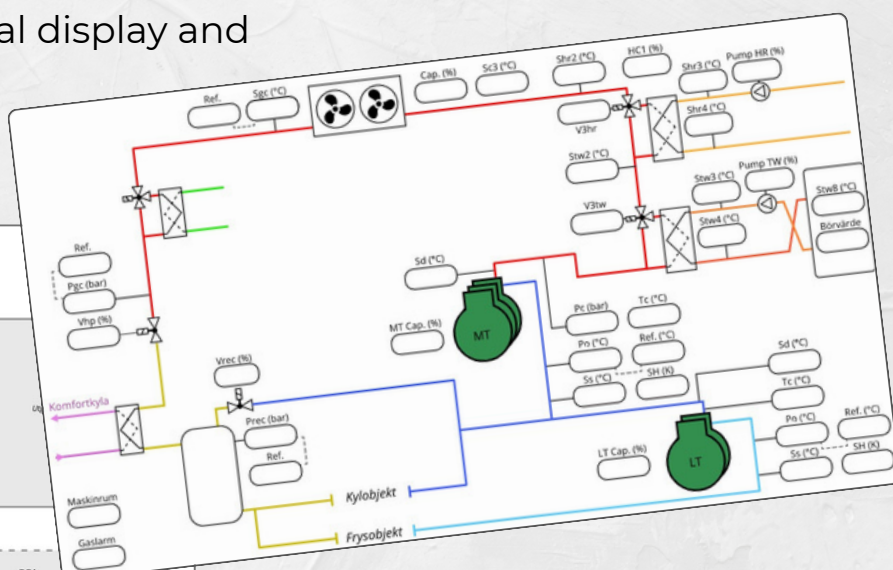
al display and

Ref.
Sgc (°C)
Cap. (%)
Sc3 (°C)
Shr2 (°C)
HC1 (%)
Shr3 (°C)
Pump HR (%)
V3hr
Shr4 (°C)
Stw2 (°C)
Pump TW (%)
Stw3 (°C)
Stw8 (°C)
V3tw
Stw4 (°C)
Börvärde
Ref.
Pgc (bar)
Vhp (%)
Sd (°C)
MT
MT Cap. (%)
Pc (bar)
Tc (°C)
Po (°C)
Ref. (°C)
Ss (°C)
SH (K)
Sd (°C)
Tc (°C)
Vrec (%)
Komfortkyla
Prec (bar)
Ref.
Po (°C)
Ref. (°C)
LT Cap. (%)
LT
Ss (°C)
SH (K)
Maskinrum
Kylobjekt
Gaslarm
Frysobjekt